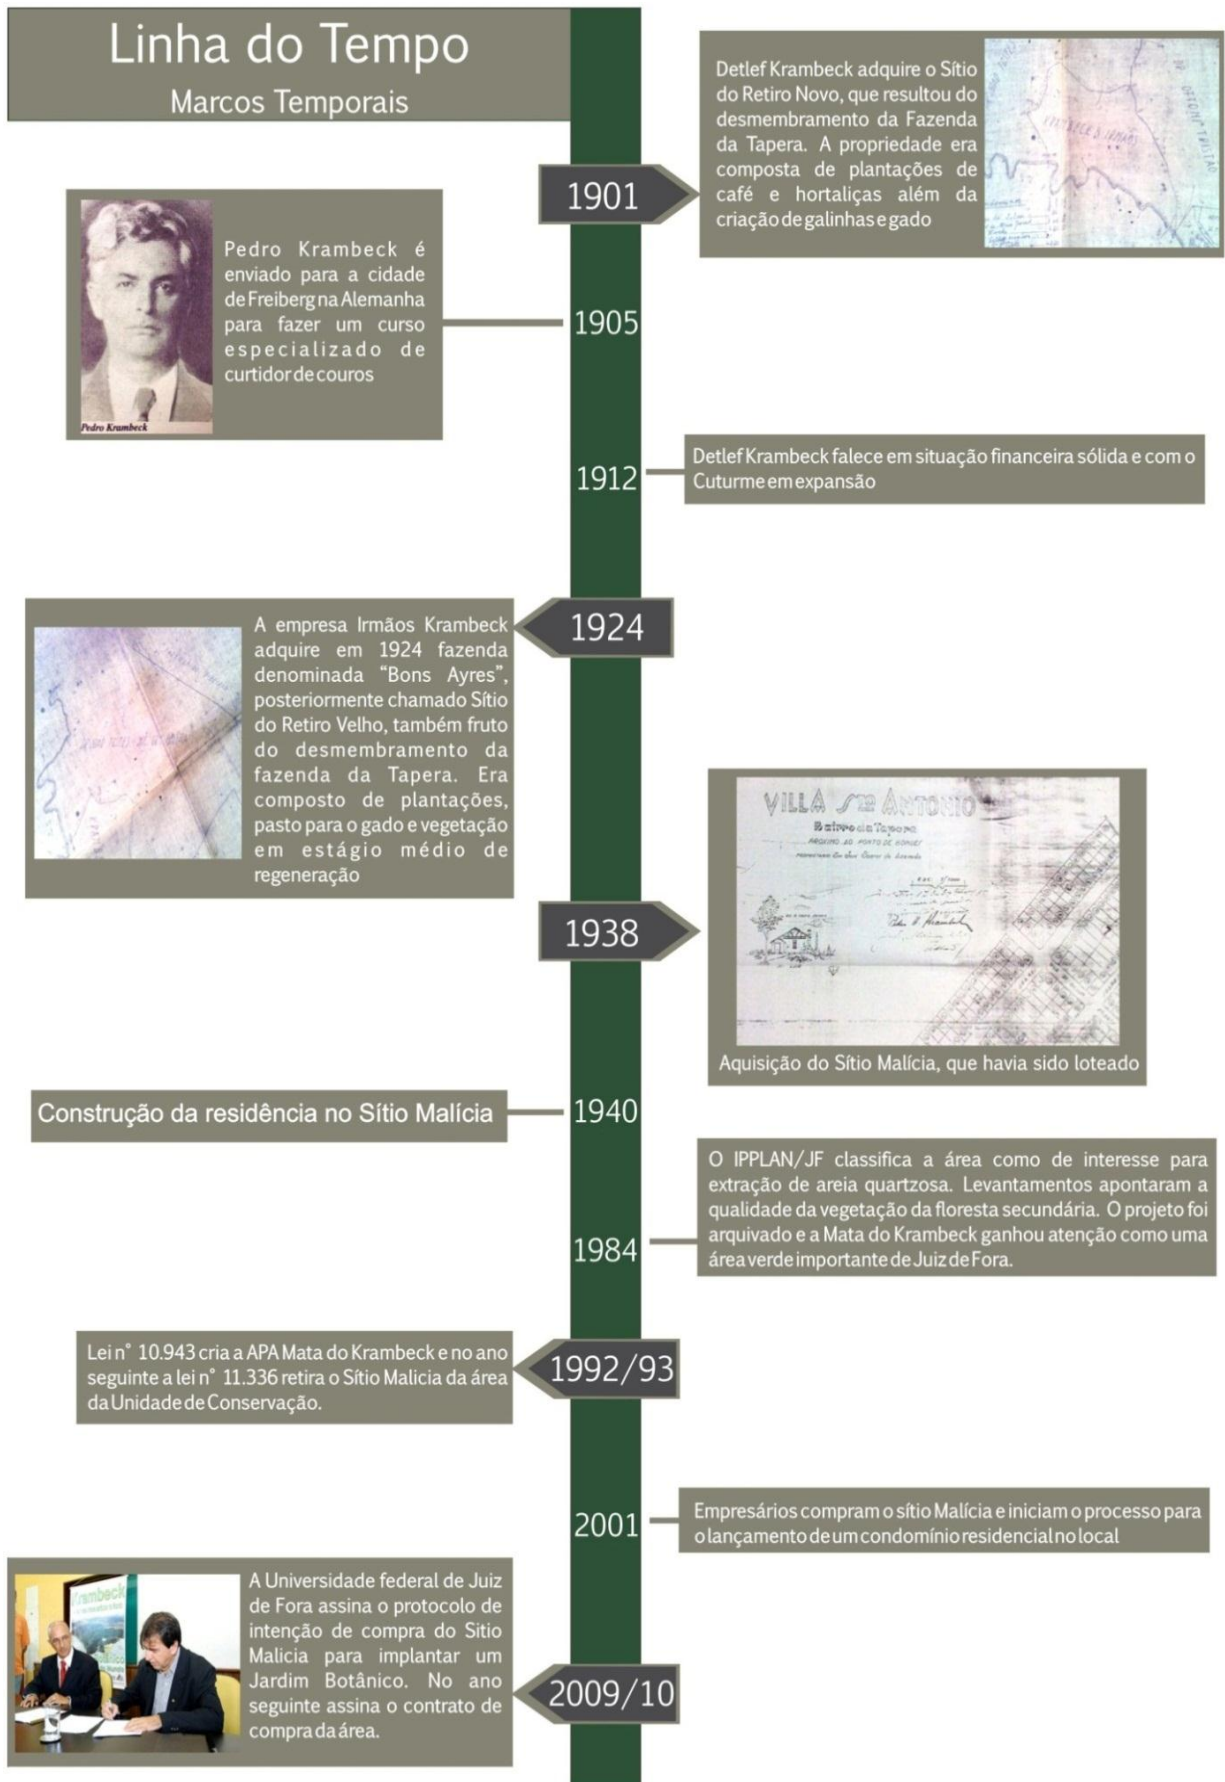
Linha do Tempo
Marcos Temporais

1901

Detlef Krambeck adquire o Sítio do Retiro Novo, que resultou do desmembramento da Fazenda da Tapera. A propriedade era composta de plantações de café e hortaliças além da criação de galinhas e gado

Pedro Krambeck

Pedro Krambeck é enviado para a cidade de Freiberg na Alemanha para fazer um curso especializado de curtidor de couros

1905

1912

Detlef Krambeck falece em situação financeira sólida e com o Cuturme em expansão

1924

A empresa Irmãos Krambeck adquire em 1924 fazenda denominada "Bons Ayres", posteriormente chamado Sítio do Retiro Velho, também fruto do desmembramento da fazenda da Tapera. Era composto de plantações, pasto para o gado e vegetação em estágio médio de regeneração

VILLA Sta ANTONIO
Bairro da Tapera

1938

Aquisição do Sítio Malícia, que havia sido loteado

Construção da residência no Sítio Malícia

1940

O IPPLAN/JF classifica a área como de interesse para extração de areia quartzosa. Levantamentos apontaram a qualidade da vegetação da floresta secundária. O projeto foi arquivado e a Mata do Krambeck ganhou atenção como uma área verde importante de Juiz de Fora.

1984

Lei n° 10.943 cria a APA Mata do Krambeck e no ano seguinte a lei n° 11.336 retira o Sítio Malicia da área da Unidade de Conservação.

1992/93

2001

Empresários compram o sítio Malícia e iniciam o processo para o lançamento de um condomínio residencial no local

Krambeck

A Universidade federal de Juiz de Fora assina o protocolo de intenção de compra do Sitio Malicia para implantar um Jardim Botânico. No ano seguinte assina o contrato de compra da área.

2009/10